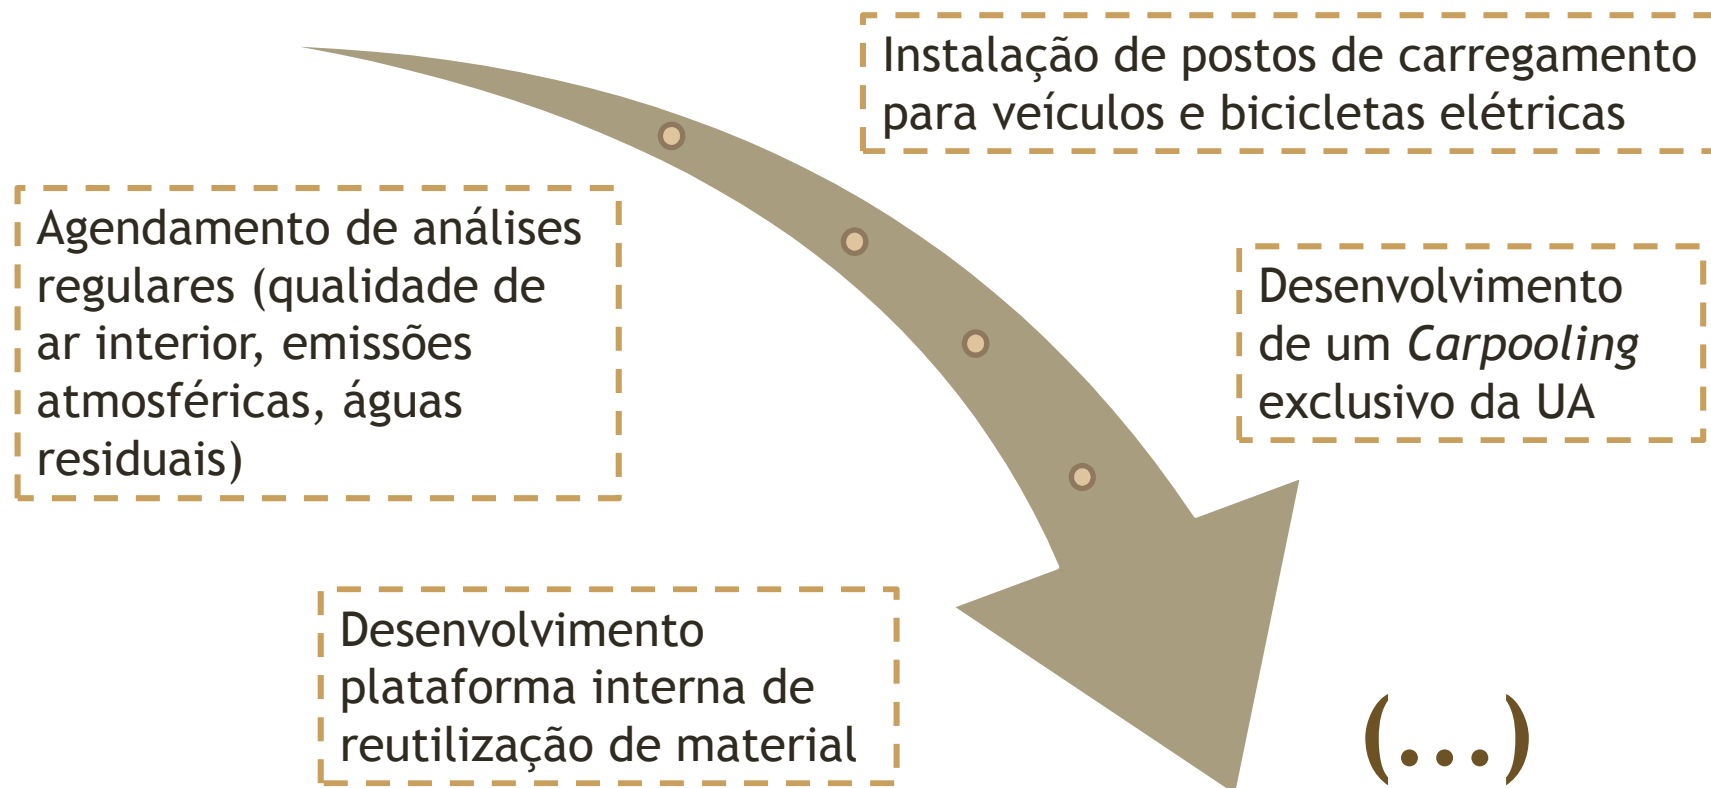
Instalação de postos de carregamento para veículos e bicicletas elétricas

Agendamento de análises regulares (qualidade de ar interior, emissões atmosféricas, águas residuais)

Desenvolvimento de um *Carpooling* exclusivo da UA

Desenvolvimento plataforma interna de reutilização de material

(...)